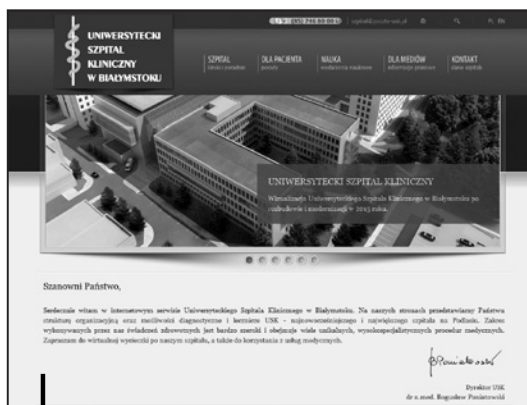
UNIWERSYTECKI SZPITAL KLINICZNY W BIAŁYMSTOKU

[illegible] (85) 746 80 00 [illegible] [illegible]

SZPITAL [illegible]

DLA PACJENTA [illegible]

NAUKA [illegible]

DLA MEDIÓW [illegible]

KONTAKT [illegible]

UNIWERSYTECKI SZPITAL KLINICZNY

Wizualizacja Uniwersyteckiego Szpitala Klinicznego w Białymstoku po rozbudowie i modernizacji w 2015 roku.

Szanowni Państwo,

Serdecznie witam w internetowym serwisie Uniwersyteckiego Szpitala Klinicznego w Białymstoku. Na naszych stronach przedstawiamy Państwu strukturę organizacyjną oraz możliwości diagnostyczne i lecznicze USK - najnowocześniejszego i największego szpitala na Podlasiu. Zakres wykonywanych przez nas świadczeń zdrowotnych jest bardzo szeroki i obejmuje wiele unikalnych, wysokospecjalistycznych procedur medycznych. Zapraszam do wirtualnej wycieczki po naszym szpitalu, a także do korzystania z usług medycznych.

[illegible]

Dyrektor USK
dr n.med. Bogusław Poniatowski